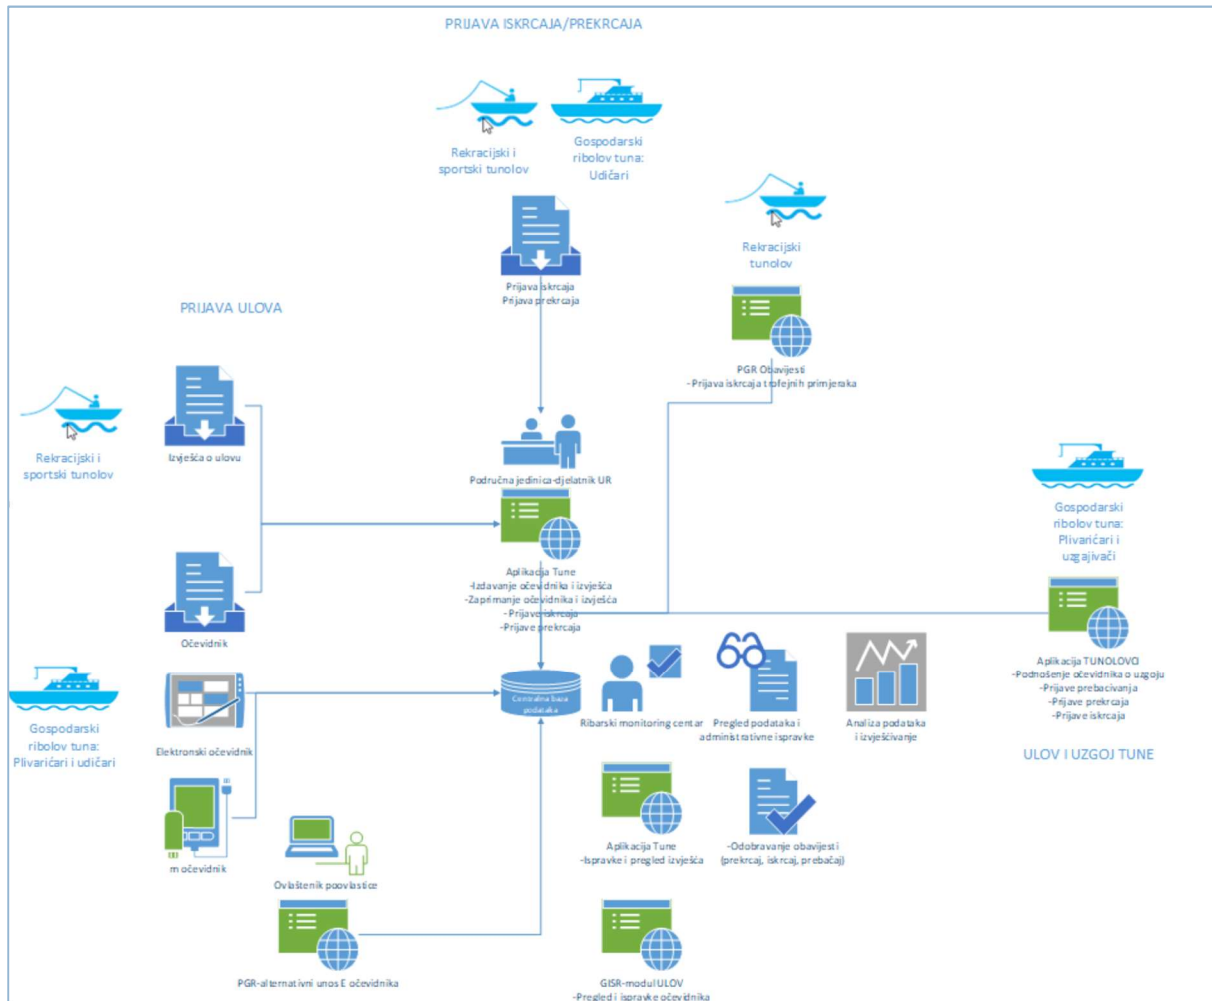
PRIJAVA ISKRCAJA/PREKRCAJA

Rekracijski i sportski tunolov

Gospodarski ribolov tuna: Udičari

Prijava iskrcaja
Prijava prekrcaja

Rekracijski tunolov

PGR Obavijesti
-Prijava iskrcaja trofejnih primjeraka

PRIJAVA ULOVA

Rekracijski i sportski tunolov

Izvješća o ulovu

Područna jedinica-djelatnik UR

Aplikacija Tune
-Izdavanje očevidnika i izvješća
-Zaprimanje očevidnika i izvješća
-Prijave iskrcaja
-Prijave prekrcaja

Gospodarski ribolov tuna: Plivaraćari i uzgajivači

Aplikacija TUNOLOVCI
-Podnošenje očevidnika o uzgoju
-Prijave prebacivanja
-Prijave prekrcaja
-Prijave iskrcaja

ULOV I UZGOJ TUNE

Očevidnik

Gospodarski ribolov tuna: Plivaraćari i udičari

Elektronski očevidnik

m očevidnik

Centralna baza podataka

Ribarski monitoring centar

Pregled podataka i administrativne ispravke

Analiza podataka i izvješćivanje

Aplikacija Tune
-Ispravke i pregled izvješća

-Odobravanje obavijesti (prekrcaj, iskrcaj, prebačaj)

Ovlašteni k poovlastice

PGR-alternativni unos E očevidnika

GISR-modul ULOV
-Pregled i ispravke očevidnika